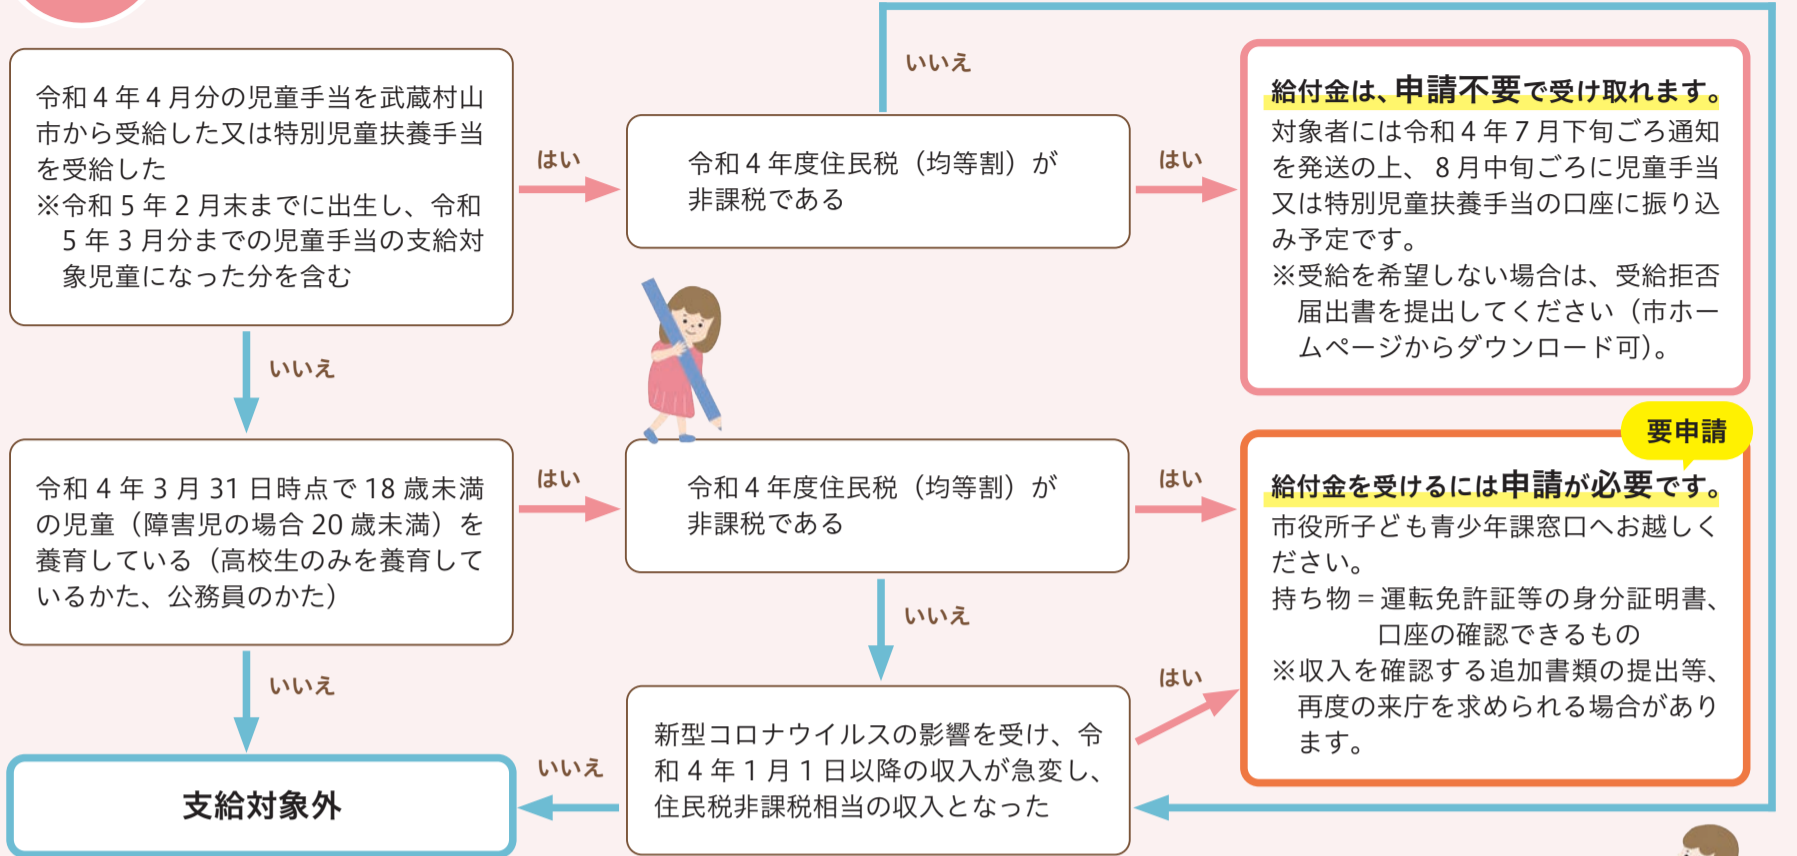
令和４年４月分の児童手当を武蔵村山市から受給した又は特別児童扶養手当を受給した
※令和５年２月末までに出生し、令和５年３月分までの児童手当の支給対象児童になった分を含む

はい

いいえ

令和４年度住民税（均等割）が非課税である

はい

給付金は、申請不要で受け取れます。
対象者には令和４年７月下旬ごろ通知を発送の上、８月中旬ごろに児童手当又は特別児童扶養手当の口座に振り込み予定です。
※受給を希望しない場合は、受給拒否届出書を提出してください（市ホームページからダウンロード可）。

いいえ

令和４年３月31日時点で18歳未満の児童（障害児の場合20歳未満）を養育している（高校生のみを養育しているかた、公務員のかた）

はい

令和４年度住民税（均等割）が非課税である

はい

要申請

給付金を受けるには申請が必要です。
市役所子ども青少年課窓口へお越しください。
持ち物＝運転免許証等の身分証明書、口座の確認できるもの
※収入を確認する追加書類の提出等、再度の来庁を求められる場合があります。

いいえ

いいえ

はい

支給対象外

いいえ

新型コロナウイルスの影響を受け、令和４年１月１日以降の収入が急変し、住民税非課税相当の収入となった